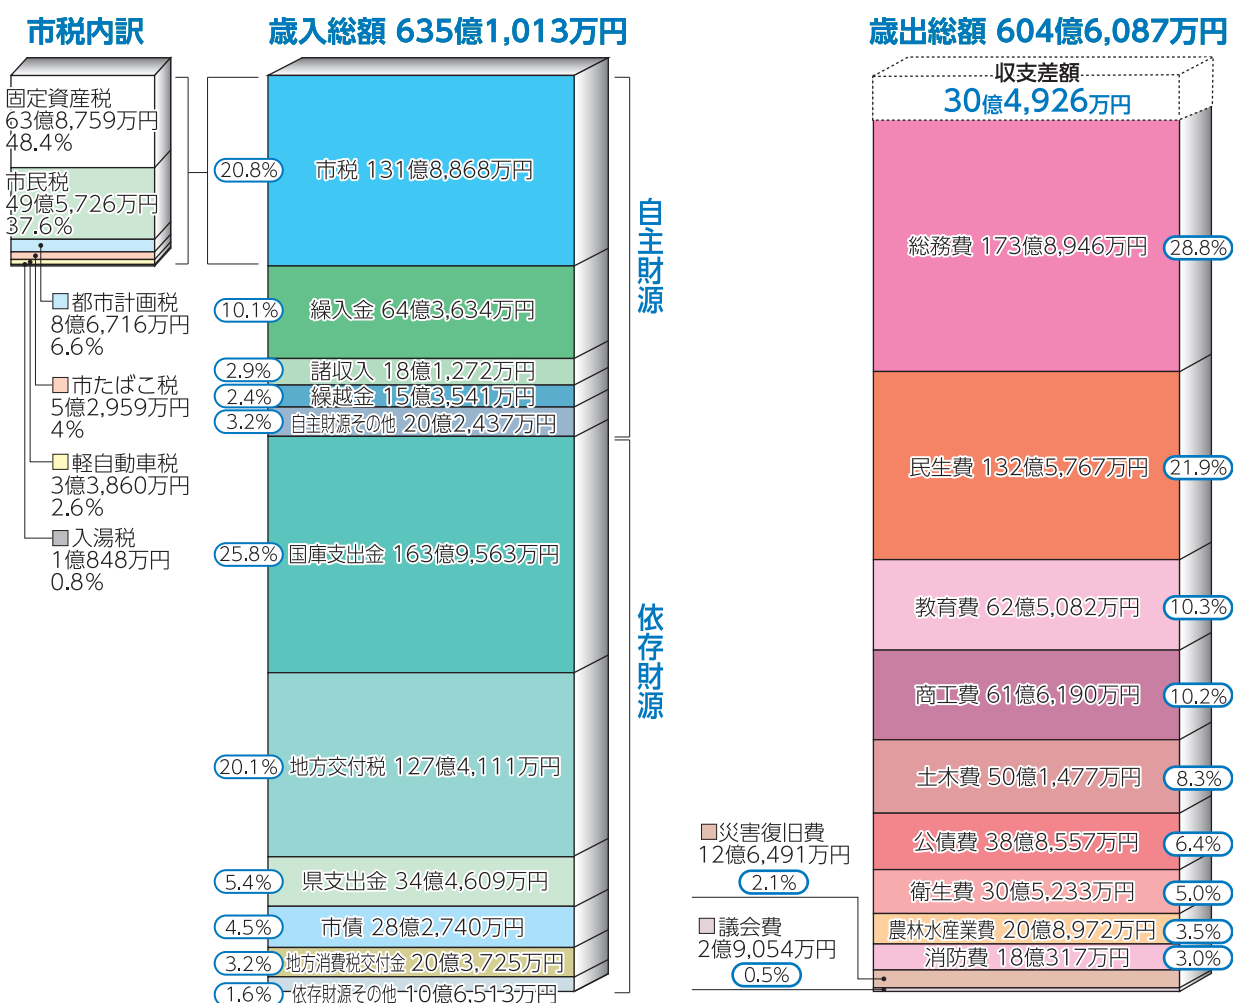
市税内訳

固定資産税
63億8,759万円
48.4%

市民税
49億5,726万円
37.6%

都市計画税
8億6,716万円
6.6%

市たばこ税
5億2,959万円
4%

軽自動車税
3億3,860万円
2.6%

入湯税
1億848万円
0.8%

歳入総額 635億1,013万円

20.8% 市税 131億8,868万円
10.1% 繰入金 64億3,634万円
2.9% 諸収入 18億1,272万円
2.4% 繰越金 15億3,541万円
3.2% 自主財源その他 20億2,437万円
25.8% 国庫支出金 163億9,563万円
20.1% 地方交付税 127億4,111万円
5.4% 県支出金 34億4,609万円
4.5% 市債 28億2,740万円
3.2% 地方消費税交付金 20億3,725万円
1.6% 依存財源その他 10億6,513万円

自主財源

依存財源

歳出総額 604億6,087万円

収支差額
30億4,926万円

総務費 173億8,946万円 28.8%
民生費 132億5,767万円 21.9%
教育費 62億5,082万円 10.3%
商工費 61億6,190万円 10.2%
土木費 50億1,477万円 8.3%
公債費 38億8,557万円 6.4%
衛生費 30億5,233万円 5.0%
農林水産業費 20億8,972万円 3.5%
消防費 18億317万円 3.0%

災害復旧費
12億6,491万円
2.1%

議会費
2億9,054万円
0.5%